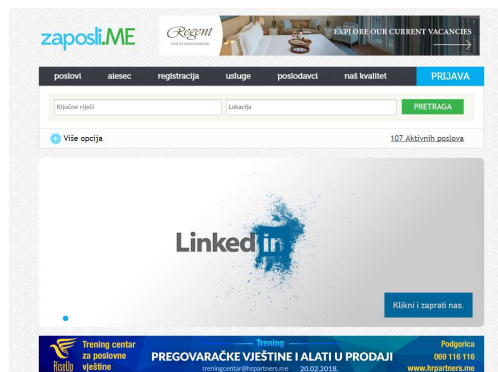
zaposli.ME

Regent
PORTO MONTENEGRO
EXPLORE OUR CURRENT VACANCIES

poslovi aiesec registracija usluge poslodavci naš kvalitet PRIJAVA

Ključne riječi
Lokacija
PRETRAGA

Više opcija
107 Aktivnih poslova

LinkedIn

Klikni i zaprati nas.

RiseUp
Trening centar za poslovne vještine
Trening
PREGOVARAČKE VJEŠTINE I ALATI U PRODAJI
treningcentar@hrpartners.me 20.02.2018.
Podgorica
069 116 116
www.hrpartners.me